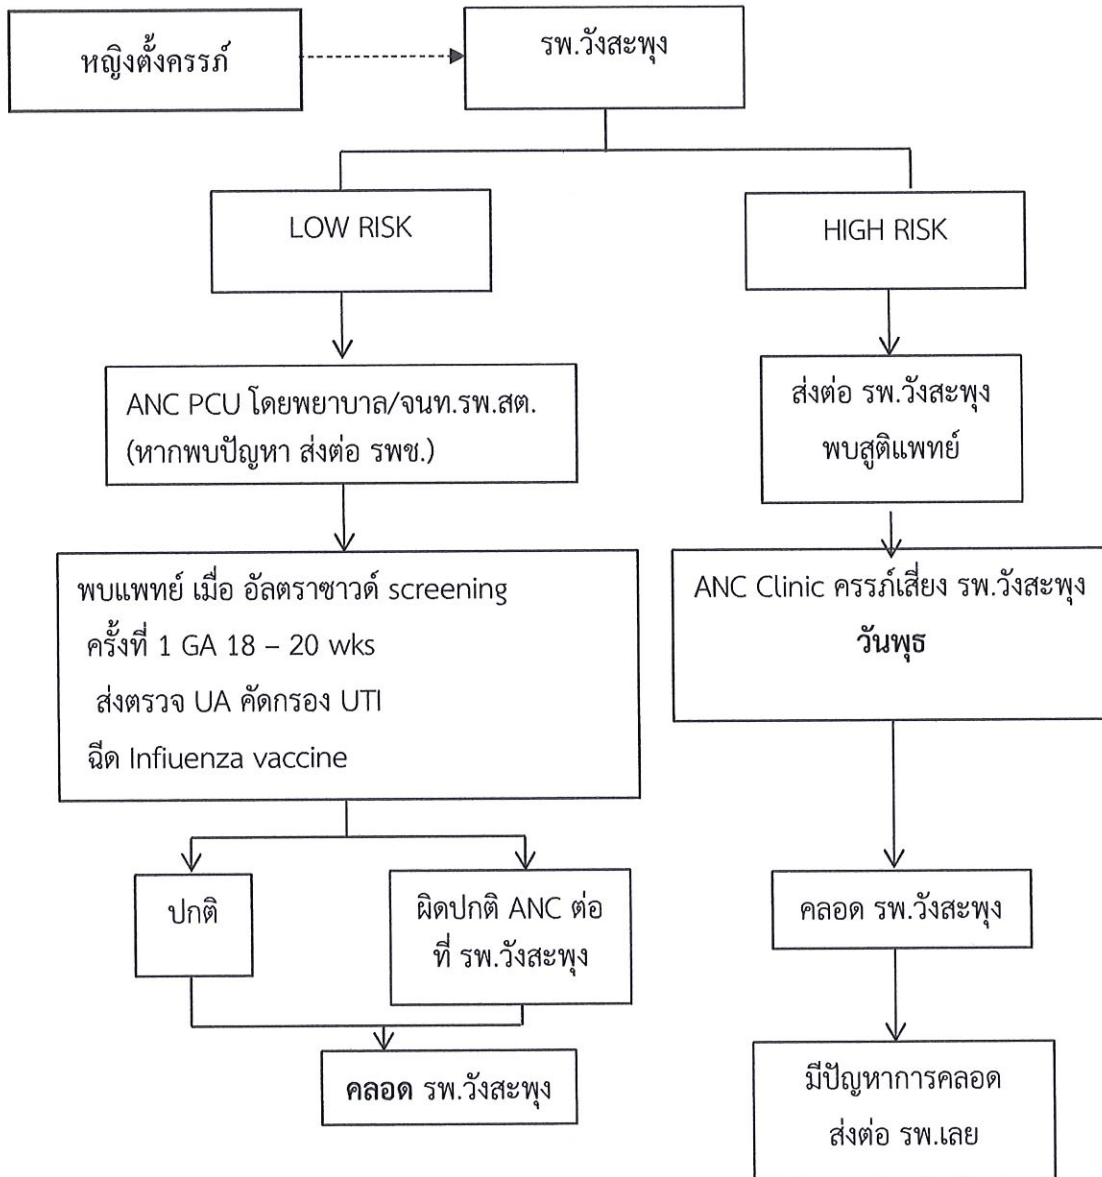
หญิงตั้งครรภ์

รพ.วังสะพุง

LOW RISK

HIGH RISK

ANC PCU โดยพยาบาล/จนท.รพ.สต.
(หากพบปัญหา ส่งต่อ รพช.)

ส่งต่อ รพ.วังสะพุง
พบสูติแพทย์

พบแพทย์ เมื่อ อัลตราซาวด์ screening
ครั้งที่ 1 GA 18 – 20 wks
ส่งตรวจ UA คัดกรอง UTI
ฉีด Infiuenza vaccine

ANC Clinic ครรภ์เสี่ยง รพ.วังสะพุง
**วันพุธ**

ปกติ

ผิดปกติ ANC ต่อ
ที่ รพ.วังสะพุง

คลอด รพ.วังสะพุง

**คลอด** รพ.วังสะพุง

มีปัญหาการคลอด
ส่งต่อ รพ.เลย